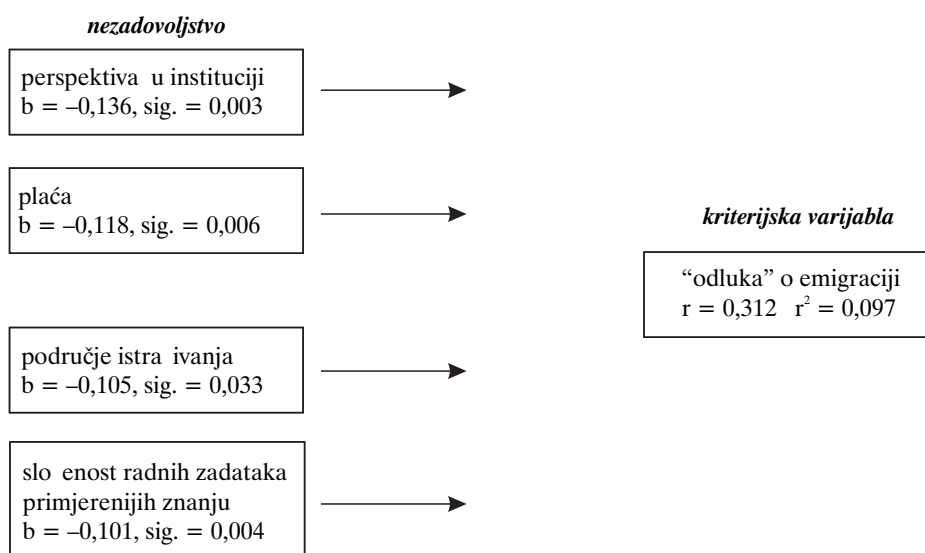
*nezadovoljstvo*

perspektiva u instituciji
b = –0,136, sig. = 0,003

plaća
b = –0,118, sig. = 0,006

*kriterijska varijabla*

“odluka” o emigraciji
r = 0,312 $r^2$ = 0,097

područje istra ivanja
b = –0,105, sig. = 0,033

slo enost radnih zadataka primjerenijih znanju
b = –0,101, sig. = 0,004